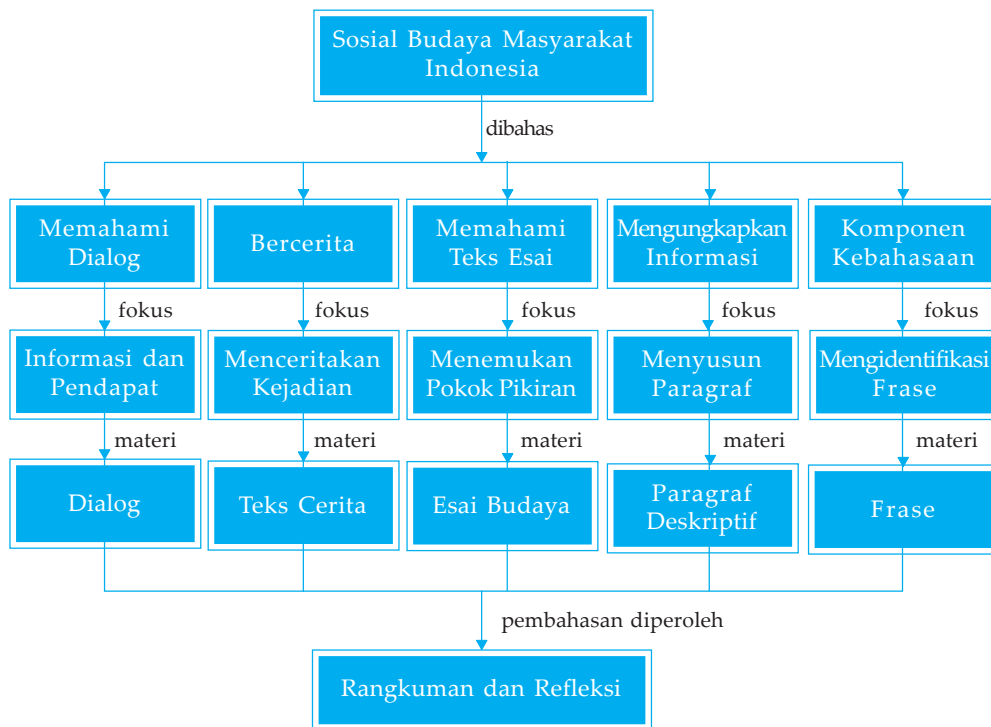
Sosial Budaya Masyarakat Indonesia

dibahas

Memahami Dialog

fokus

Informasi dan Pendapat

materi

Dialog

Bercerita

fokus

Menceritakan Kejadian

materi

Teks Cerita

Memahami Teks Esai

fokus

Menemukan Pokok Pikiran

materi

Esai Budaya

Mengungkapkan Informasi

fokus

Menyusun Paragraf

materi

Paragraf Deskriptif

Komponen Kebahasaan

fokus

Mengidentifikasi Frase

materi

Frase

pembahasan diperoleh

Rangkuman dan Refleksi